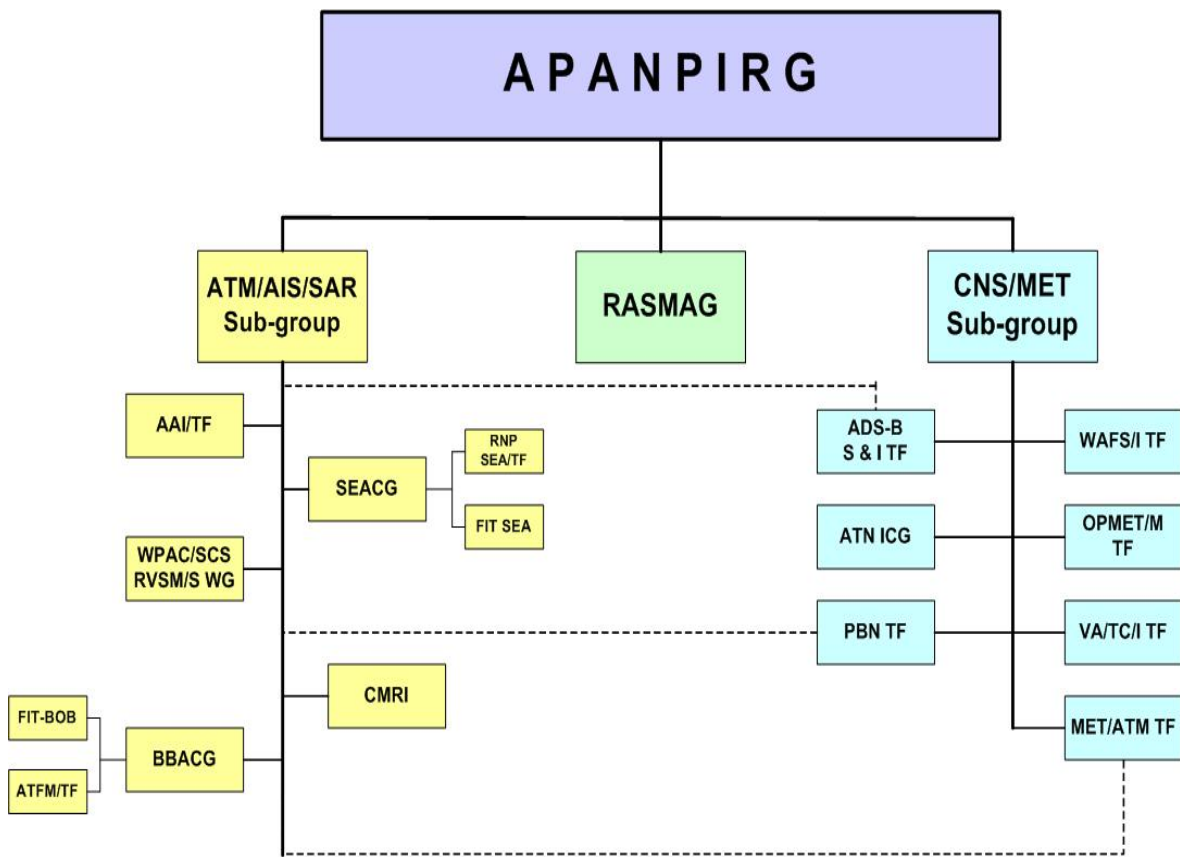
APANPIRG

ATM/AIS/SAR Sub-group

RASMAG

CNS/MET Sub-group

AAI/TF

SEACG

RNP SEA/TF

FIT SEA

WPAC/SCS RVSM/S WG

CMRI

FIT-BOB

BBACG

ATFM/TF

ADS-B S & I TF

ATN ICG

PBN TF

WAFS/I TF

OPMET/M TF

VA/TC/I TF

MET/ATM TF